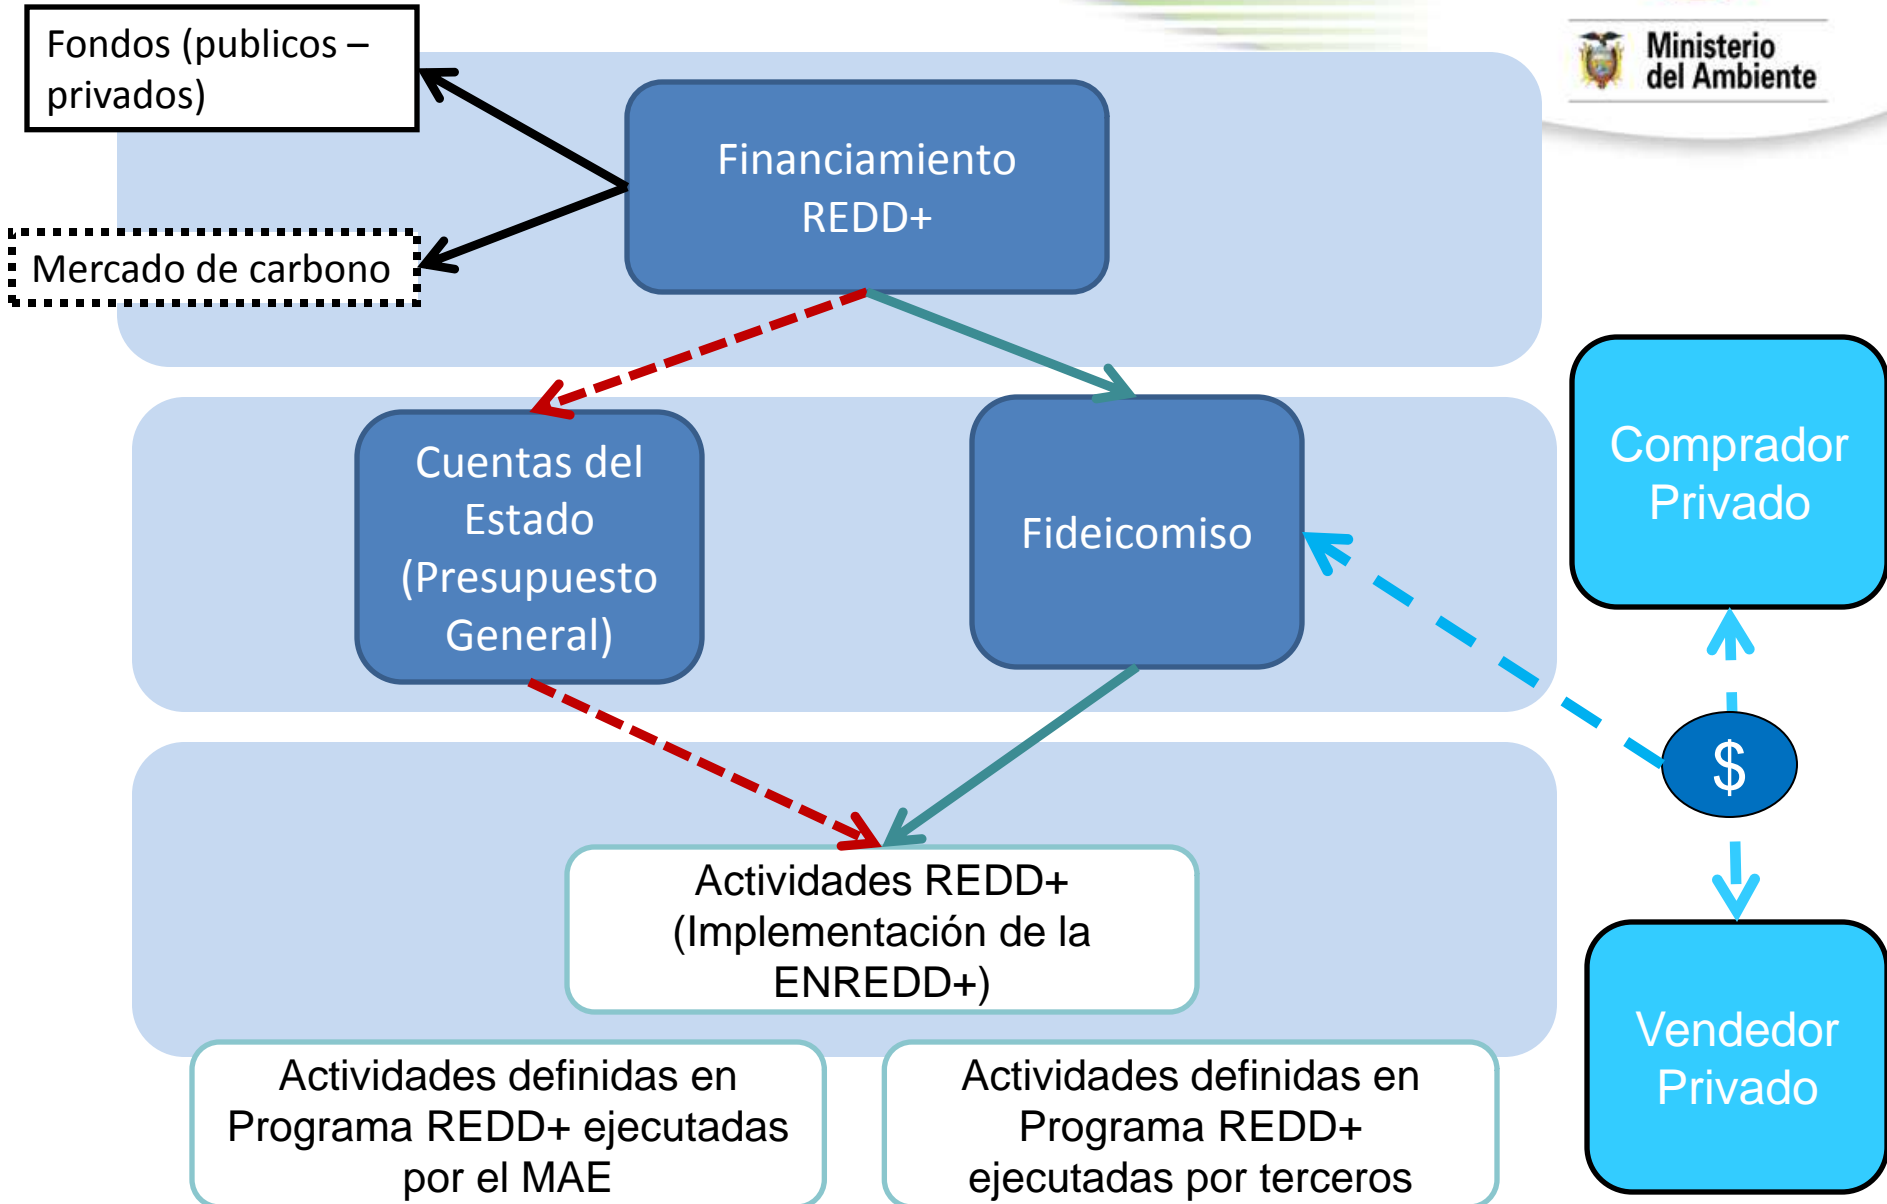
Fondos (publicos – privados)

Mercado de carbono

Financiamiento REDD+

Ministerio del Ambiente

Cuentas del Estado (Presupuesto General)

Fideicomiso

Comprador Privado

$

Vendedor Privado

Actividades REDD+ (Implementación de la ENREDD+)

Actividades definidas en Programa REDD+ ejecutadas por el MAE

Actividades definidas en Programa REDD+ ejecutadas por terceros